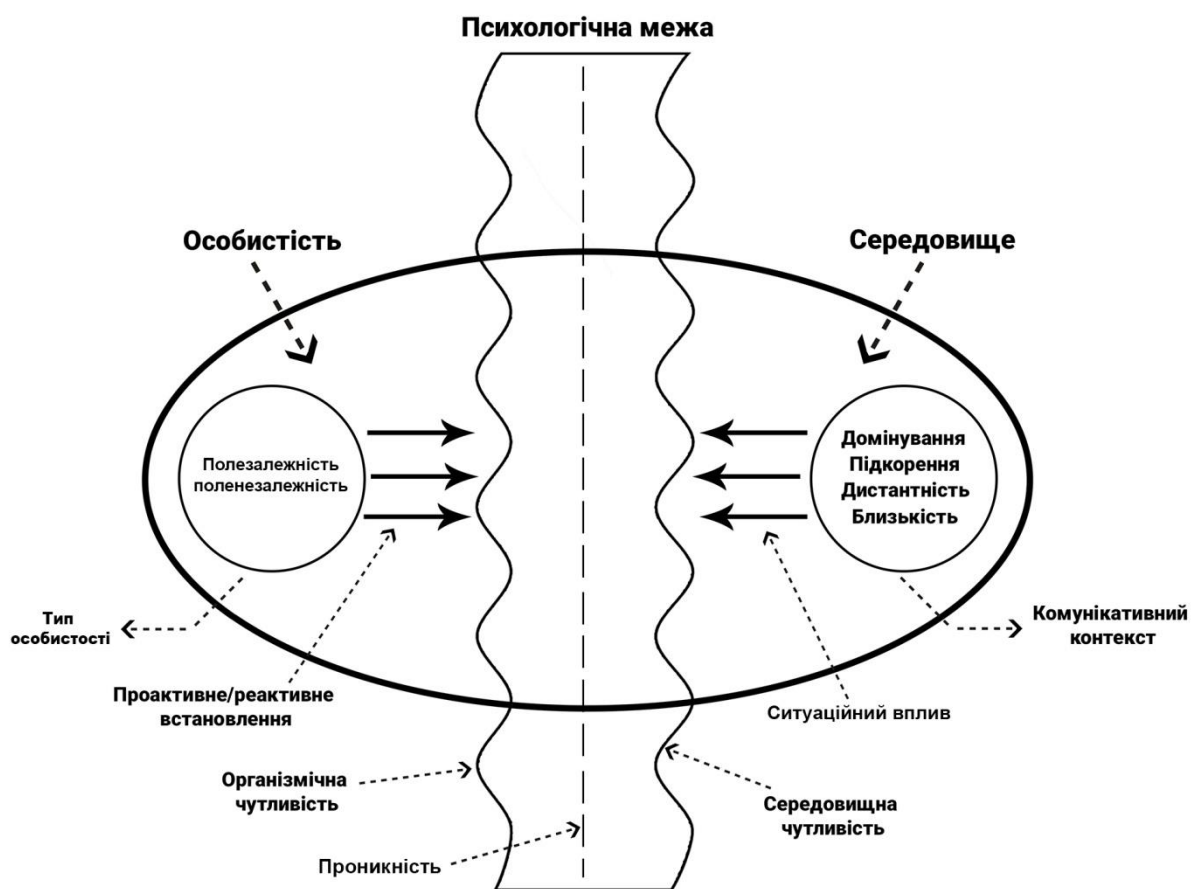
Психологічна межа

Особистість

Середовище

Полезалежність поленезалежність

Домінування
Підкорення
Дистантність
Близькість

Тип особистості

Комунікативний контекст

Проактивне/реактивне встановлення

Ситуаційний вплив

Організмічна чутливість

Середовищна чутливість

Проникність